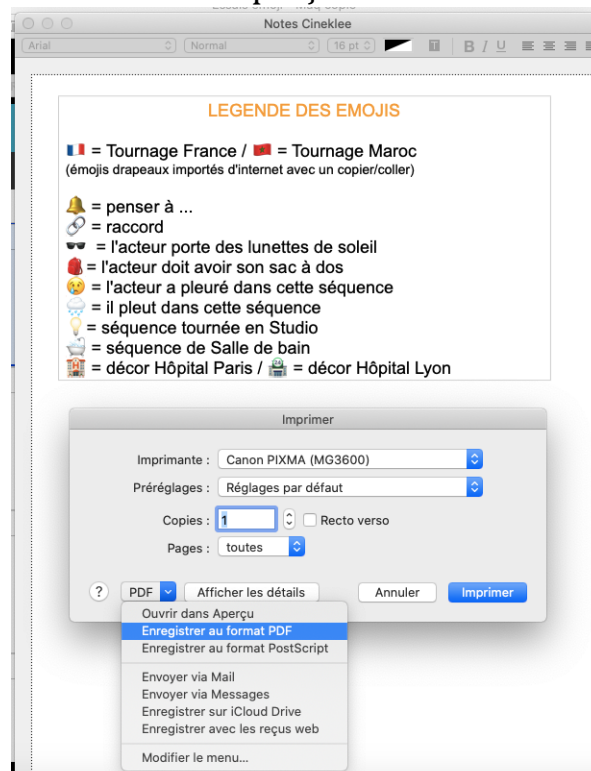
Notes Cineklee

Arial | Normal | 16 pt | B I U

LEGENDE DES EMOJIS

🇫🇷 = Tournage France / 🇲🇦 = Tournage Maroc
(émojis drapeaux importés d'internet avec un copier/coller)

🔔 = penser à ...
🔗 = raccord
🕶 = l'acteur porte des lunettes de soleil
🎒 = l'acteur doit avoir son sac à dos
😢 = l'acteur a pleuré dans cette séquence
🌧 = il pleut dans cette séquence
💡 = séquence tournée en Studio
🛁 = séquence de Salle de bain
🏥 = décor Hôpital Paris / 🏨 = décor Hôpital Lyon

Imprimer

Imprimante : Canon PIXMA (MG3600)
Préréglages : Réglages par défaut
Copies : 1 Recto verso
Pages : toutes

? PDF Afficher les détails Annuler Imprimer

Ouvrir dans Aperçu
Enregistrer au format PDF
Enregistrer au format PostScript
Envoyer via Mail
Envoyer via Messages
Enregistrer sur iCloud Drive
Enregistrer avec les reçus web
Modifier le menu...